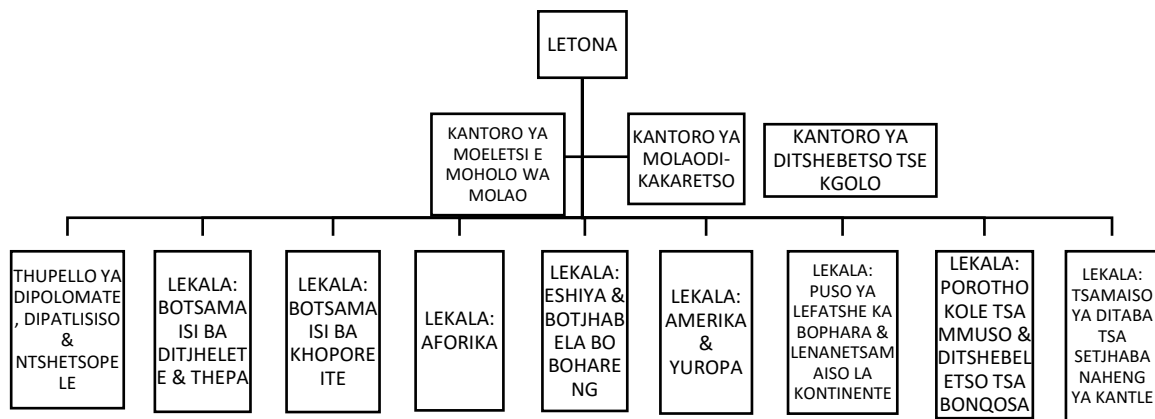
LETONA

KANTORO YA MOELETSI E MOHOLO WA MOLAO

KANTORO YA MOLAODI-KAKARETSO

KANTORO YA DITSHEBETSO TSE KGOLO

THUPELLO YA DIPOLOMATE, DIPATLISISO & NTSHETSOPELE

LEKALA: BOTSAMAISI BA DITJHELETE & THEPA

LEKALA: BOTSAMAISI BA KHOPOREITE

LEKALA: AFORIKA

LEKALA: ESHIYA & BOTJHABELA BO BOHARENG

LEKALA: AMERIKA & YUROPA

LEKALA: PUSO YA LEFATSHE KA BOPHARA & LENANETSAMAISO LA KONTINENTE

LEKALA: POROTHOKOLE TSA MMUSO & DITSHEBELETSO TSA BONQOSA

LEKALA: TSAMAISO YA DITABA TSA SETJHABA NAHENG YA KANTLE